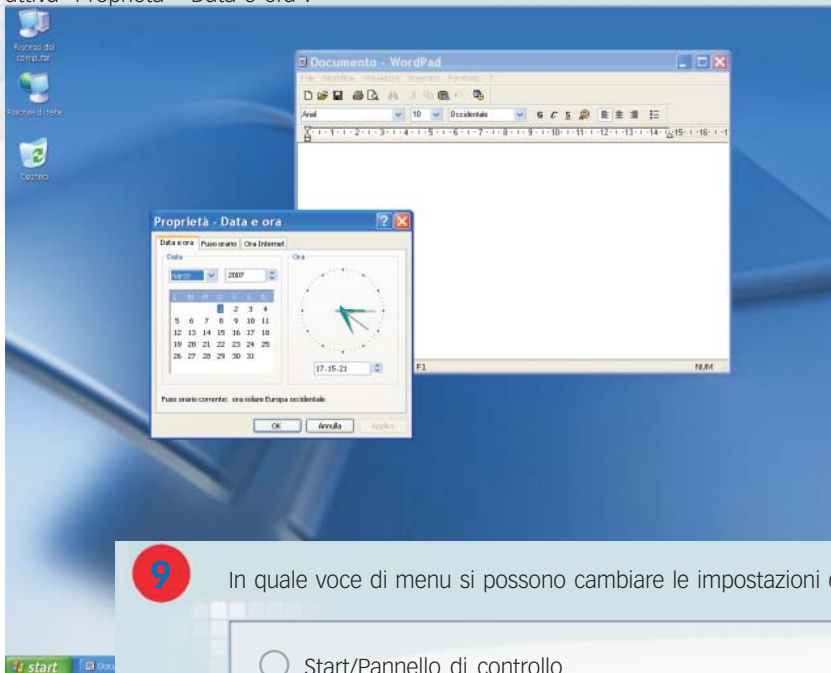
attiva "Proprietà – Data e ora".

Risorse del computer

Risorse di rete

Cestino

Documento - WordPad

File Modifica Visualizza Inserisci Formato ?

Arial 10 Occidentale

G C S

1 2 3 4 5 6 7 8 9 10 11 12 13 14 15 16

F1 NUM

Proprietà - Data e ora

Data e ora Fuso orario Ora Internet

Data

Marzo 2007

| L | M | M | G | V | S | D |
|---|---|---|---|---|---|---|
| | | | 1 | 2 | 3 | 4 |
| 5 | 6 | 7 | 8 | 9 | 10 | 11 |
| 12 | 13 | 14 | 15 | 16 | 17 | 18 |
| 19 | 20 | 21 | 22 | 23 | 24 | 25 |
| 26 | 27 | 28 | 29 | 30 | 31 | |

Ora

17.15.21

Fuso orario corrente: ora solare Europa occidentale

OK Annulla Applica

start Doc

9

In quale voce di menu si possono cambiare le impostazioni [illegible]

Start/Pannello di controllo